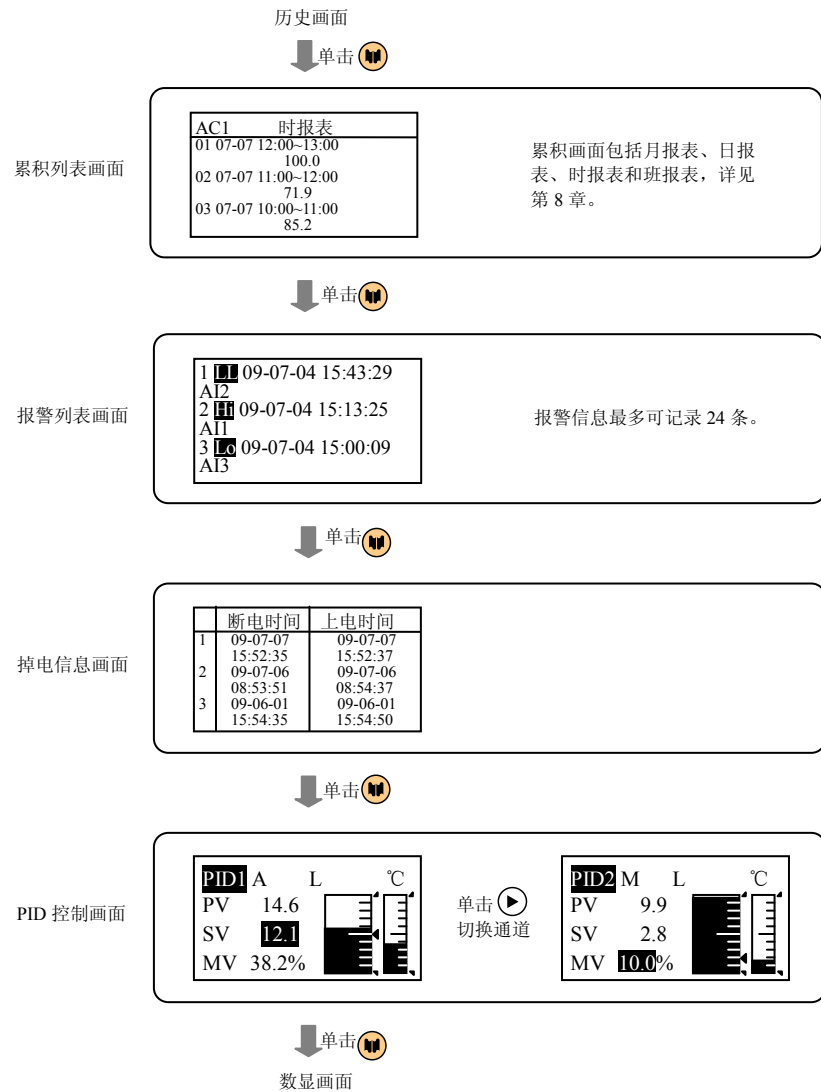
历史画面

单击

累积列表画面

AC1 时报表
01 07-07 12:00~13:00
100.0
02 07-07 11:00~12:00
71.9
03 07-07 10:00~11:00
85.2

累积画面包括月报表、日报表、时报表和班报表，详见第 8 章。

单击

报警列表画面

1 LL 09-07-04 15:43:29
AI2
2 Hi 09-07-04 15:13:25
AI1
3 Lo 09-07-04 15:00:09
AI3

报警信息最多可记录 24 条。

单击

掉电信息画面

| | 断电时间 | 上电时间 |
|---|---|---|
| 1 | 09-07-07 15:52:35 | 09-07-07 15:52:37 |
| 2 | 09-07-06 08:53:51 | 09-07-06 08:54:37 |
| 3 | 09-06-01 15:54:35 | 09-06-01 15:54:50 |

单击

PID 控制画面

PID1 A L ℃
PV 14.6
SV 12.1
MV 38.2%

单击
切换通道

PID2 M L ℃
PV 9.9
SV 2.8
MV 10.0%

单击

数显画面